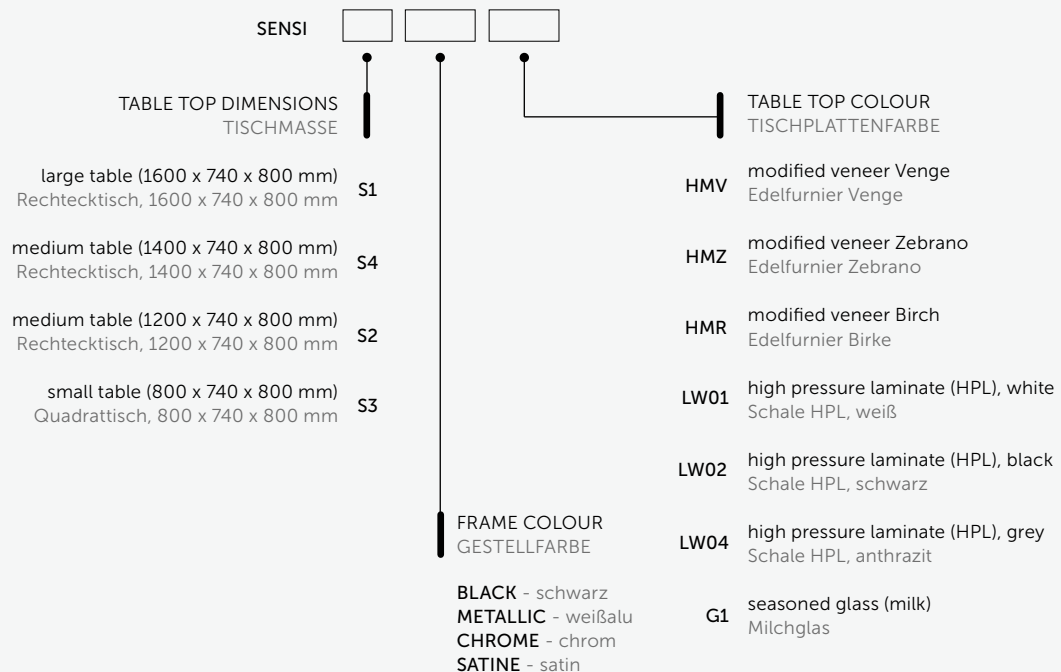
SENSI

TABLE TOP DIMENSIONS
TISCHMASSE

large table (1600 x 740 x 800 mm)
Rechtecktisch, 1600 x 740 x 800 mm
S1

medium table (1400 x 740 x 800 mm)
Rechtecktisch, 1400 x 740 x 800 mm
S4

medium table (1200 x 740 x 800 mm)
Rechtecktisch, 1200 x 740 x 800 mm
S2

small table (800 x 740 x 800 mm)
Quadrattisch, 800 x 740 x 800 mm
S3

FRAME COLOUR
GESTELLFARBE

BLACK - schwarz
METALLIC - weißalu
CHROME - chrom
SATINE - satin

TABLE TOP COLOUR
TISCHPLATTENFARBE

HMV
modified veneer Venge
Edelfurnier Venge

HMZ
modified veneer Zebrano
Edelfurnier Zebrano

HMR
modified veneer Birch
Edelfurnier Birke

LW01
high pressure laminate (HPL), white
Schale HPL, weiß

LW02
high pressure laminate (HPL), black
Schale HPL, schwarz

LW04
high pressure laminate (HPL), grey
Schale HPL, anthrazit

G1
seasoned glass (milk)
Milchglas